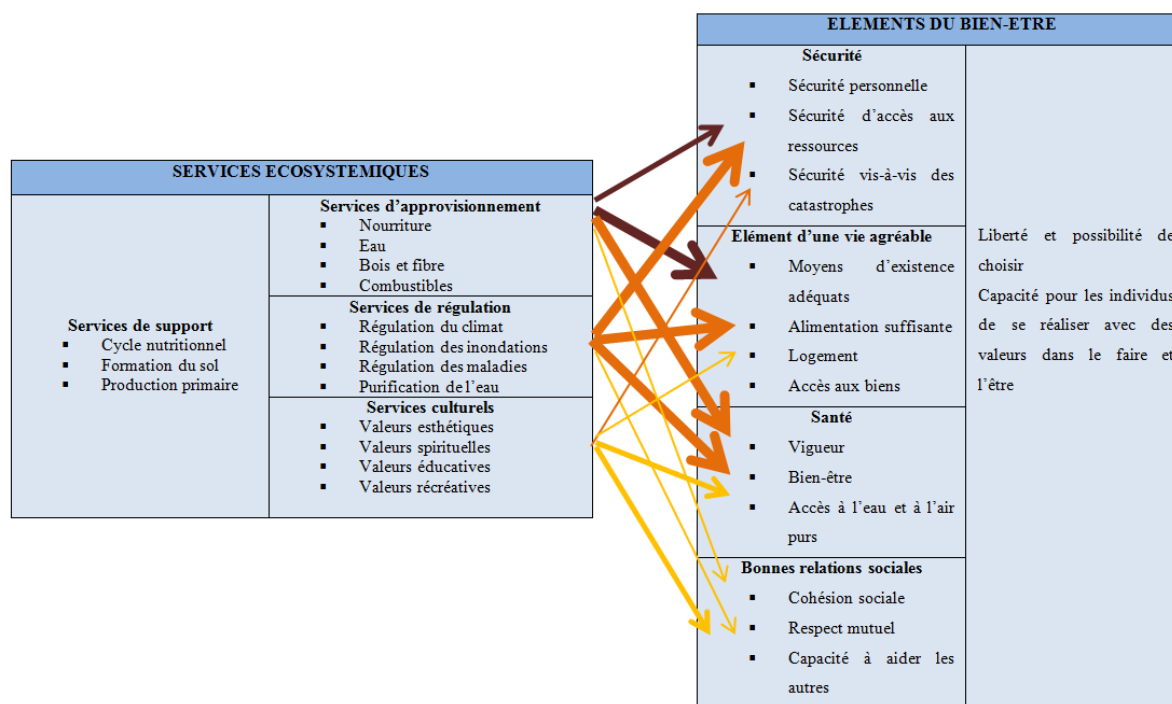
SERVICES ECOSYSTEMIQUES

Services de support
- Cycle nutritionnel
- Formation du sol
- Production primaire

Services d'approvisionnement
- Nourriture
- Eau
- Bois et fibre
- Combustibles

Services de régulation
- Régulation du climat
- Régulation des inondations
- Régulation des maladies
- Purification de l'eau

Services culturels
- Valeurs esthétiques
- Valeurs spirituelles
- Valeurs éducatives
- Valeurs récréatives

ELEMENTS DU BIEN-ETRE

Sécurité
- Sécurité personnelle
- Sécurité d'accès aux ressources
- Sécurité vis-à-vis des catastrophes

Elément d'une vie agréable
- Moyens d'existence adéquats
- Alimentation suffisante
- Logement
- Accès aux biens

Santé
- Vigueur
- Bien-être
- Accès à l'eau et à l'air purs

Bonnes relations sociales
- Cohésion sociale
- Respect mutuel
- Capacité à aider les autres

Liberté et possibilité de choisir
Capacité pour les individus de se réaliser avec des valeurs dans le faire et l'être